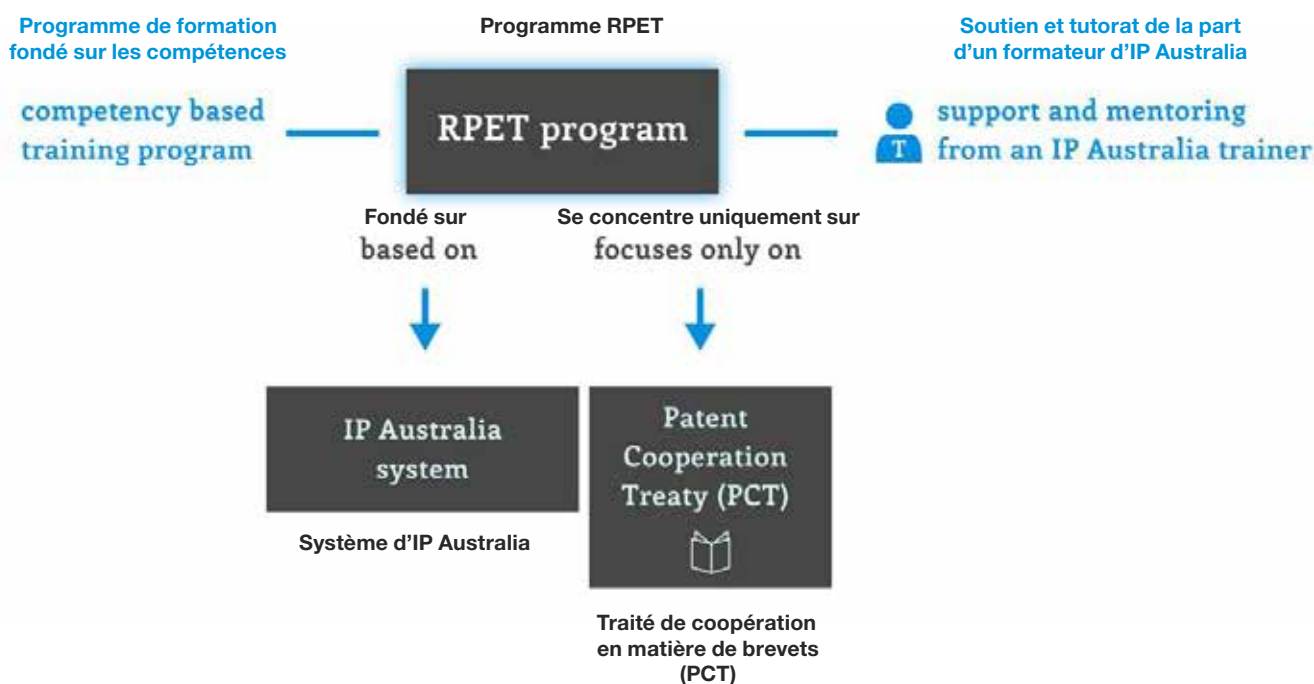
Programme de formation fondé sur les compétences

Programme RPET

Soutien et tutorat de la part d'un formateur d'IP Australia

competency based training program

RPET program

T

support and mentoring from an IP Australia trainer

Fondé sur
based on

Se concentre uniquement sur
focuses only on

IP Australia system

Système d'IP Australia

Patent Cooperation Treaty (PCT)

Traité de coopération en matière de brevets (PCT)